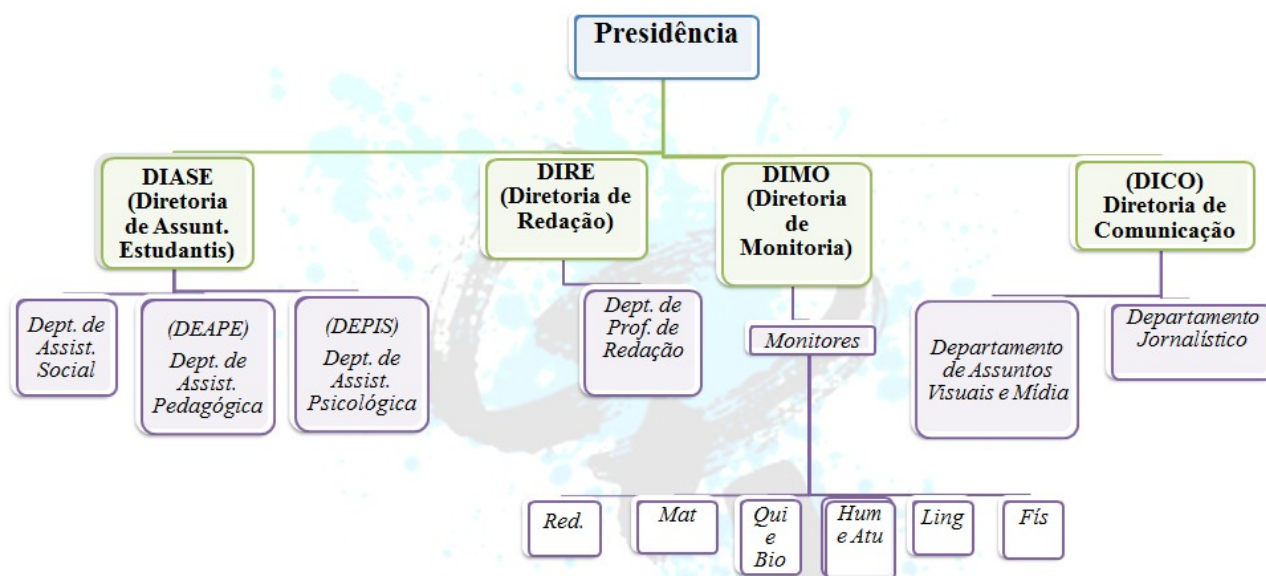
Presidência

DIASE (Diretoria de Assunt. Estudantis)

Dept. de Assist. Social

(DEAPE) Dept. de Assist. Pedagógica

(DEPIS) Dept. de Assist. Psicológica

DIRE (Diretoria de Redação)

Dept. de Prof. de Redação

DIMO (Diretoria de Monitoria)

Monitores

Red.

Mat

Qui e Bio

Hum e Atu

Ling

Fís

(DICO) Diretoria de Comunicação

Departamento de Assuntos Visuais e Mídia

Departamento Jornalístico